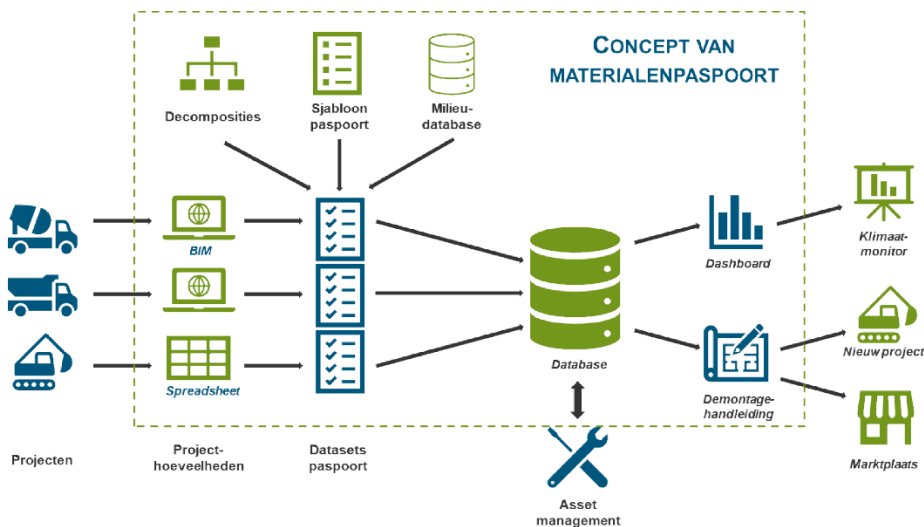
CONCEPT VAN MATERIALENPASPOORT

Decomposities

Sjabloon paspoort

Milieu-database

BIM

Spreadsheet

Database

Dashboard

Klimaat-monitor

Nieuw project

Demontage-handleiding

Marktplaats

Projecten

Project-hoeveelheden

Datasets paspoort

Asset management